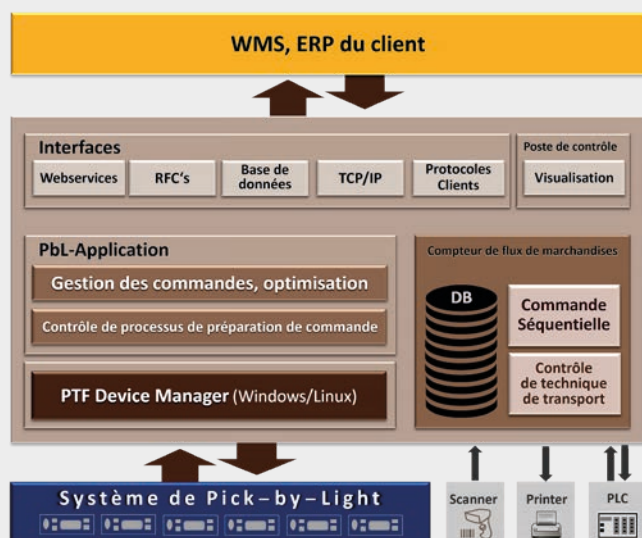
WMS, ERP du client

Interfaces

Webservices

RFC's

Base de données

TCP/IP

Protocoles Clients

Poste de contrôle

Visualisation

PbL-Application

Gestion des commandes, optimisation

Contrôle de processus de préparation de commande

PTF Device Manager (Windows/Linux)

Compteur de flux de marchandises

DB

Commande Séquentielle

Contrôle de technique de transport

Système de Pick-by-Light

Scanner

Printer

PLC